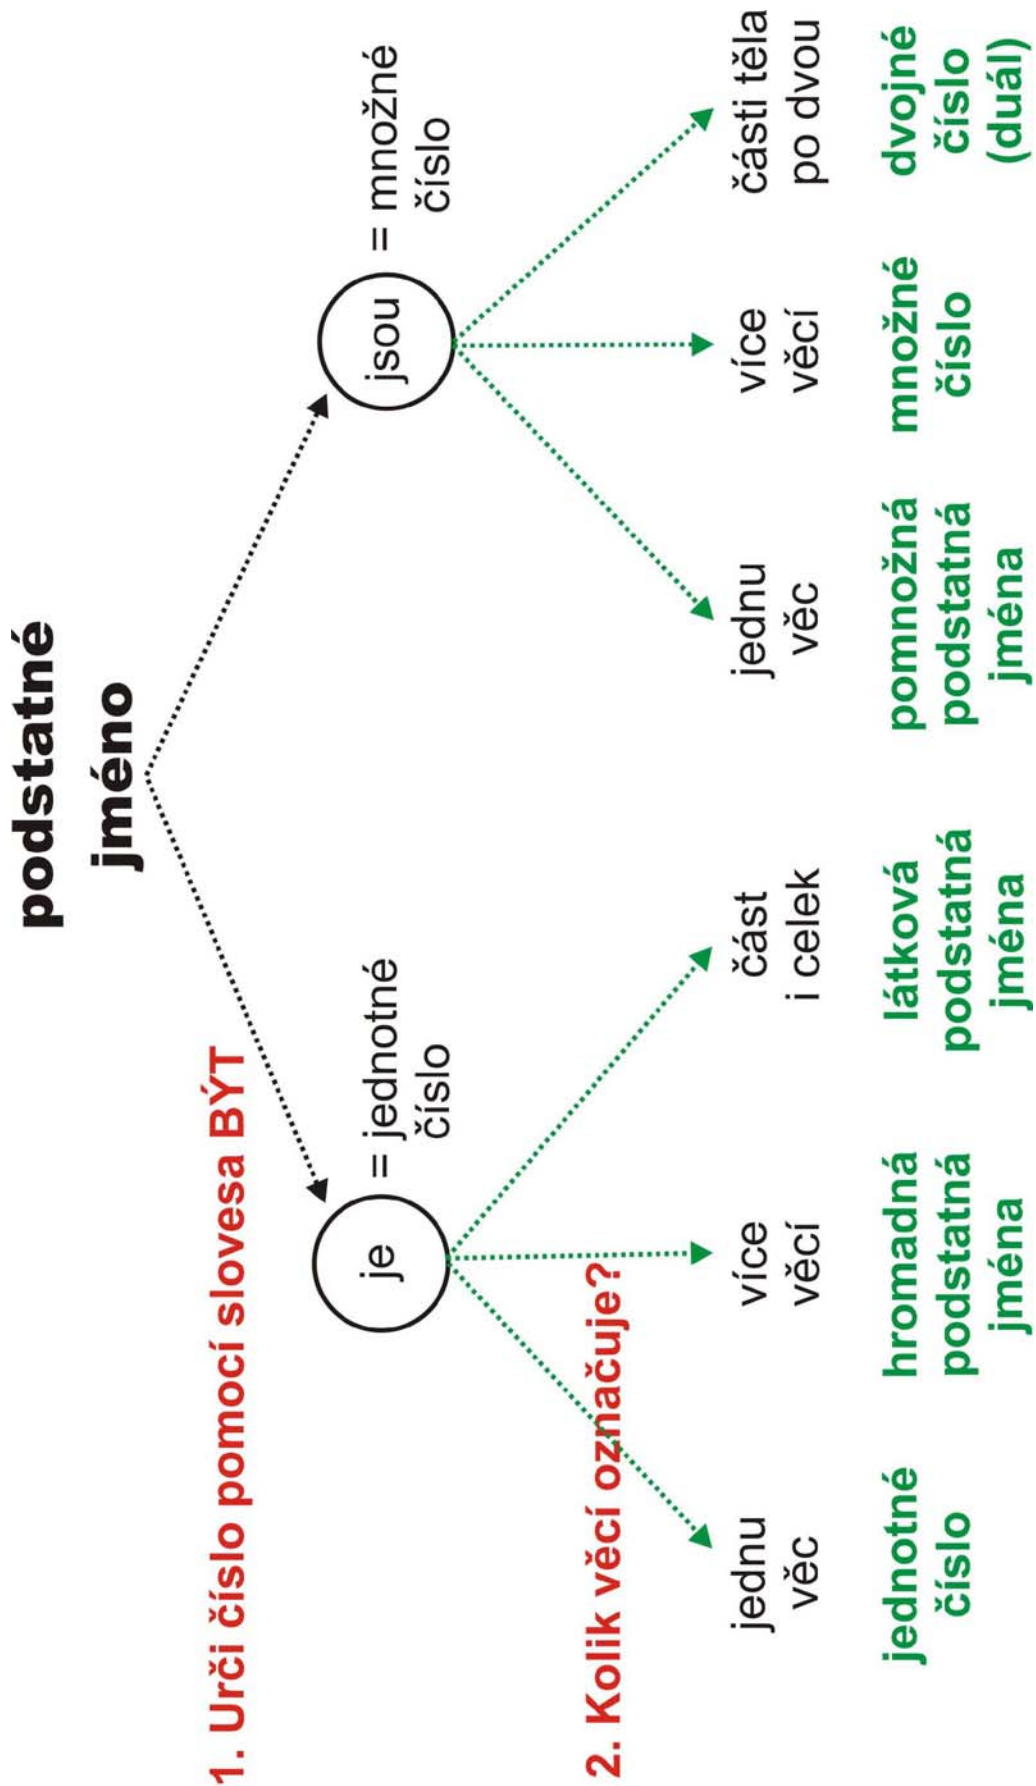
podstatné jméno

1. Urči číslo pomocí slovesa BÝT

je = jednotné číslo

jsou = množné číslo

2. Kolik věcí označuje?

jednu věc

více věcí

část i celek

jednu věc

více věcí

části těla po dvou

jednotné číslo

hromadná podstatná jména

látková podstatná jména

pomnožná podstatná jména

množné číslo

dvojné číslo (duál)